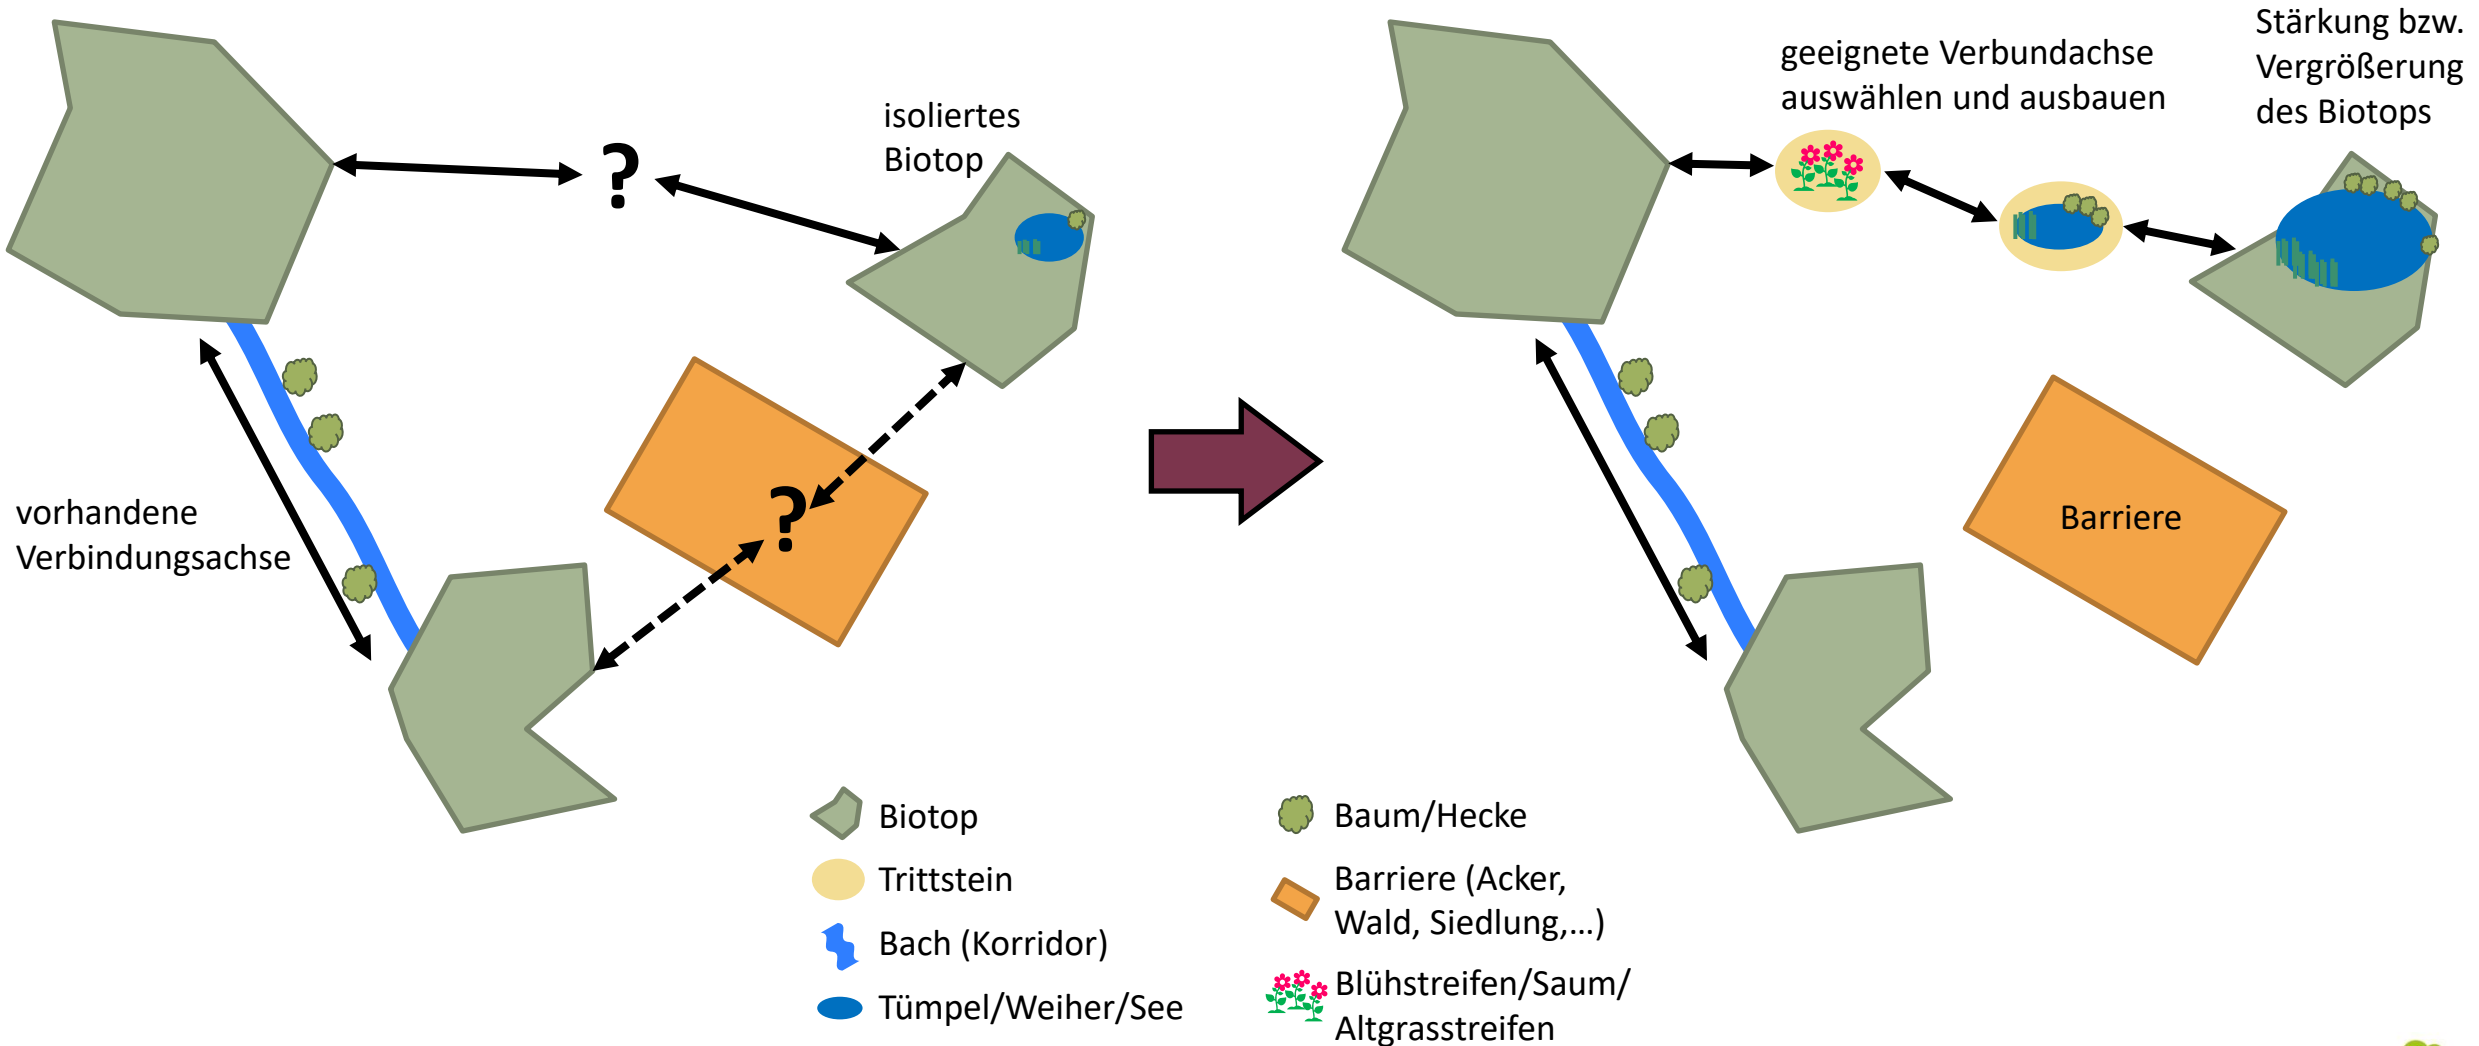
isoliertes Biotop

?

?

vorhandene Verbindungsachse

geeignete Verbundachse auswählen und ausbauen

Stärkung bzw. Vergrößerung des Biotops

Barriere

Biotop

Trittstein

Bach (Korridor)

Tümpel/Weiher/See

Baum/Hecke

Barriere (Acker, Wald, Siedlung,…)

Blühstreifen/Saum/ Altgrasstreifen